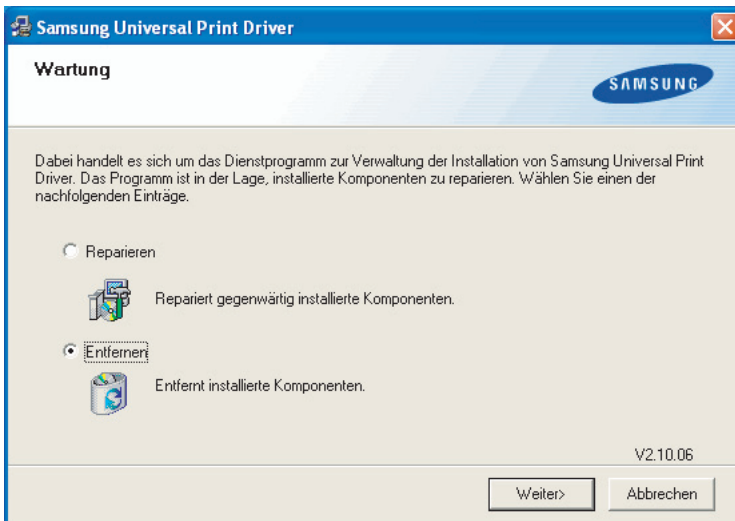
Samsung Universal Print Driver

Wartung

SAMSUNG

Dabei handelt es sich um das Dienstprogramm zur Verwaltung der Installation von Samsung Universal Print Driver. Das Programm ist in der Lage, installierte Komponenten zu reparieren. Wählen Sie einen der nachfolgenden Einträge.

Reparieren

Repariert gegenwärtig installierte Komponenten.

Entfernen

Entfernt installierte Komponenten.

V2.10.06

Weiter>

Abbrechen